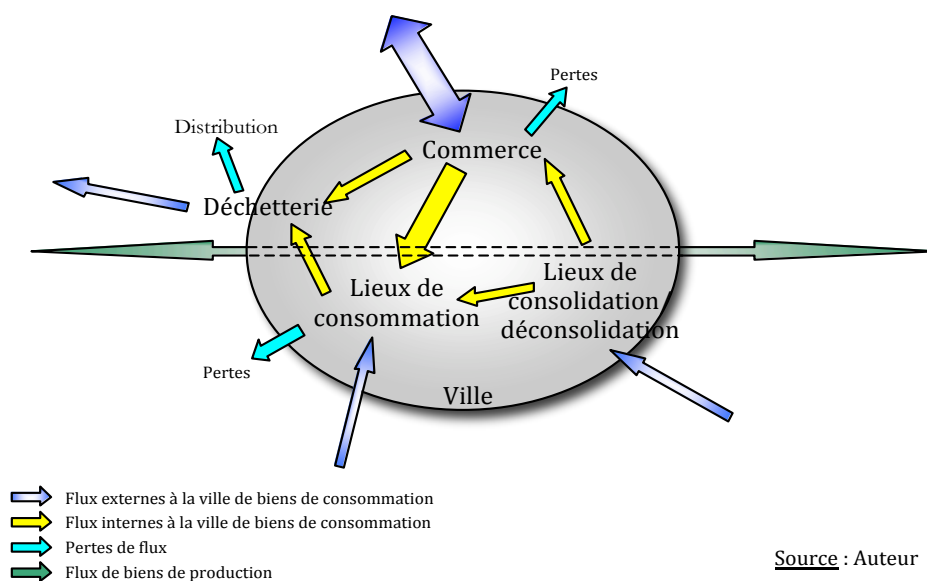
Pertes

Distribution

Commerce

Déchetterie

Lieux de consommation

Lieux de consolidation déconsolidation

Pertes

Ville

Flux externes à la ville de biens de consommation
Flux internes à la ville de biens de consommation
Pertes de flux
Flux de biens de production

Source : Auteur